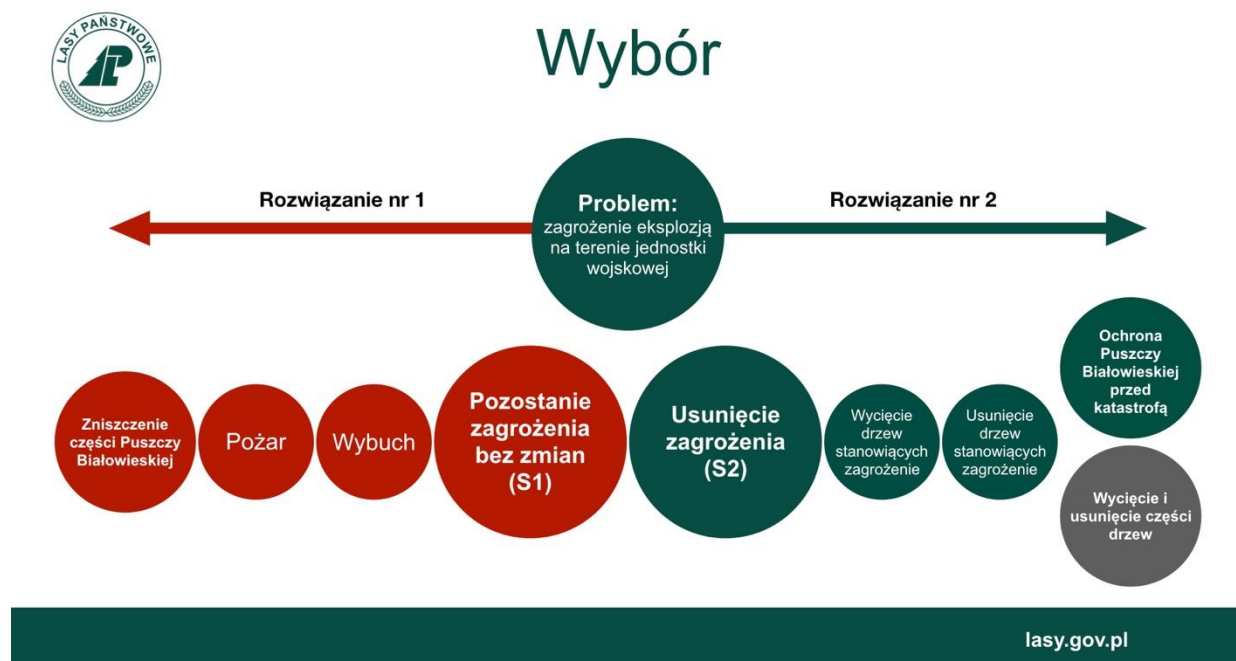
LASY PAŃSTWOWE

Wybór

Rozwiązanie nr 1

Problem: zagrożenie eksplozją na terenie jednostki wojskowej

Rozwiązanie nr 2

Zniszczenie części Puszczy Białowieskiej

Pożar

Wybuch

Pozostanie zagrożenia bez zmian (S1)

Usunięcie zagrożenia (S2)

Wycięcie drzew stanowiących zagrożenie

Usunięcie drzew stanowiących zagrożenie

Ochrona Puszczy Białowieskiej przed katastrofą

Wycięcie i usunięcie części drzew

lasy.gov.pl